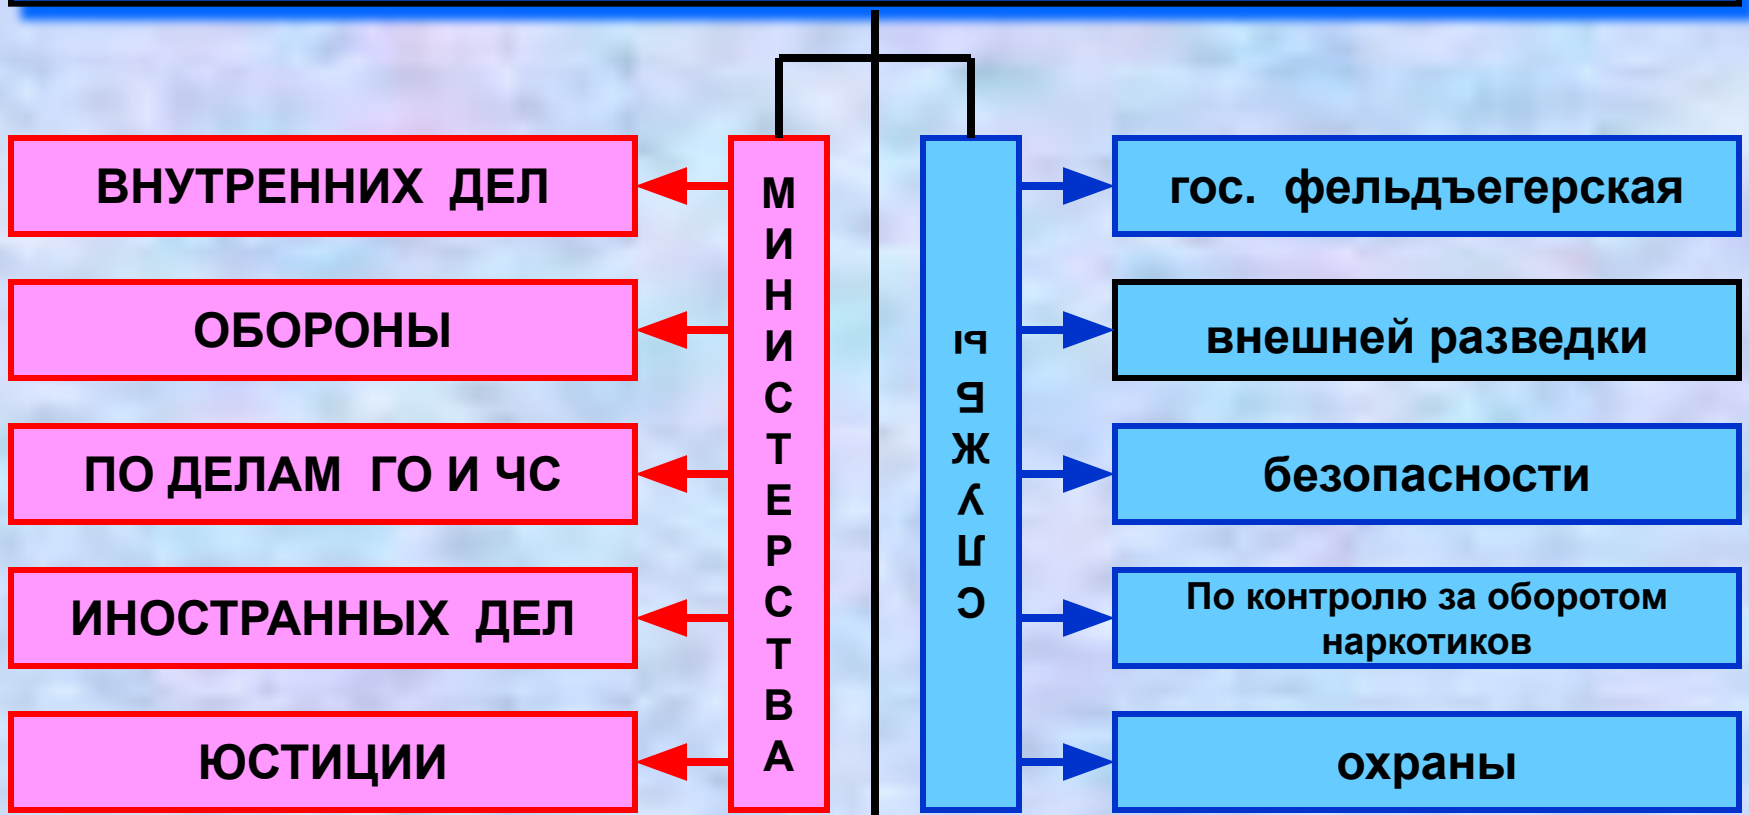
ВНУТРЕННИХ ДЕЛ

ОБОРОНЫ

ПО ДЕЛАМ ГО И ЧС

ИНОСТРАННЫХ ДЕЛ

ЮСТИЦИИ

М И Н И С Т Е Р С Т В А

С Л У Ж Б Ы

гос. фельдъегерская

внешней разведки

безопасности

По контролю за оборотом наркотиков

охраны